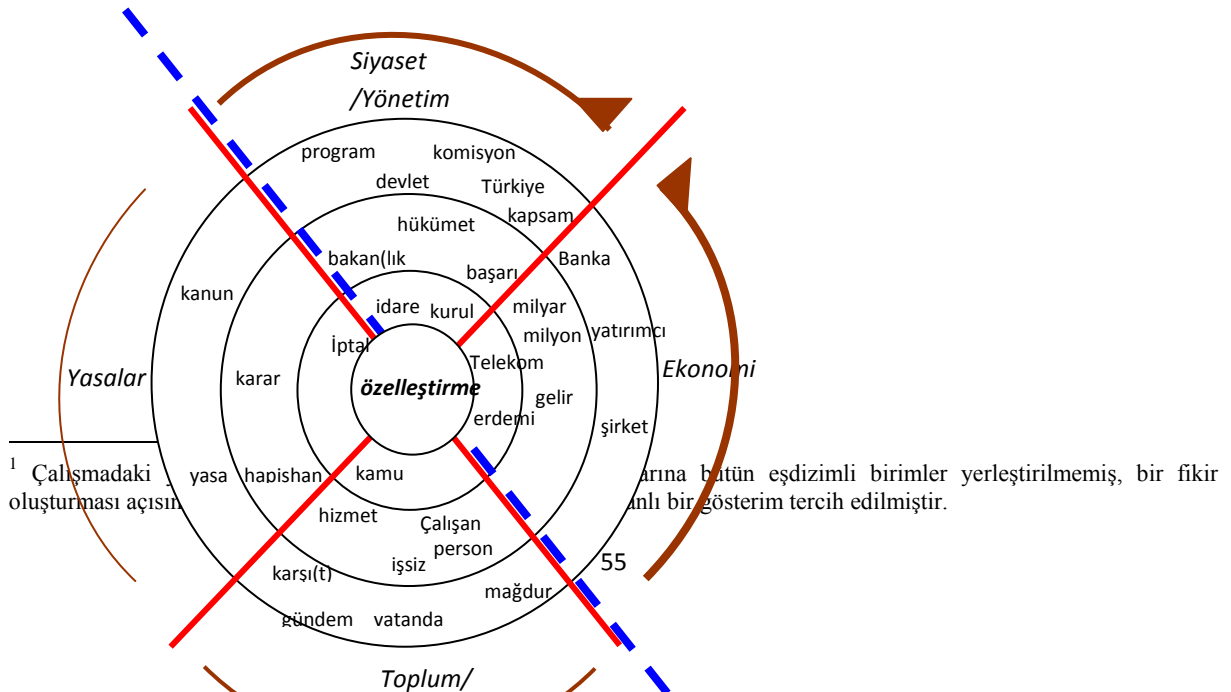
Siyaset
/Yönetim

program
komisyon
devlet
Türkiye
hükümet
kapsam
bakan(lık
başarı
Banka
kanun
idare
kurul
milyar
milyon
yatırımcı
İptal
Telekom
Yasalar
karar
özelleştirme
Ekonomi
gelir
erdemi
şirket

$^1$ Çalışmadaki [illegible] yasa hapishan kamu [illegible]arına bütün eşdizimli birimler yerleştirilmemiş, bir fikir oluşturması açısın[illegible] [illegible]anlı bir gösterim tercih edilmiştir.

hizmet
Çalışan
person
işsiz
55
karşı(t)
mağdur
gündem
vatanda
Toplum/